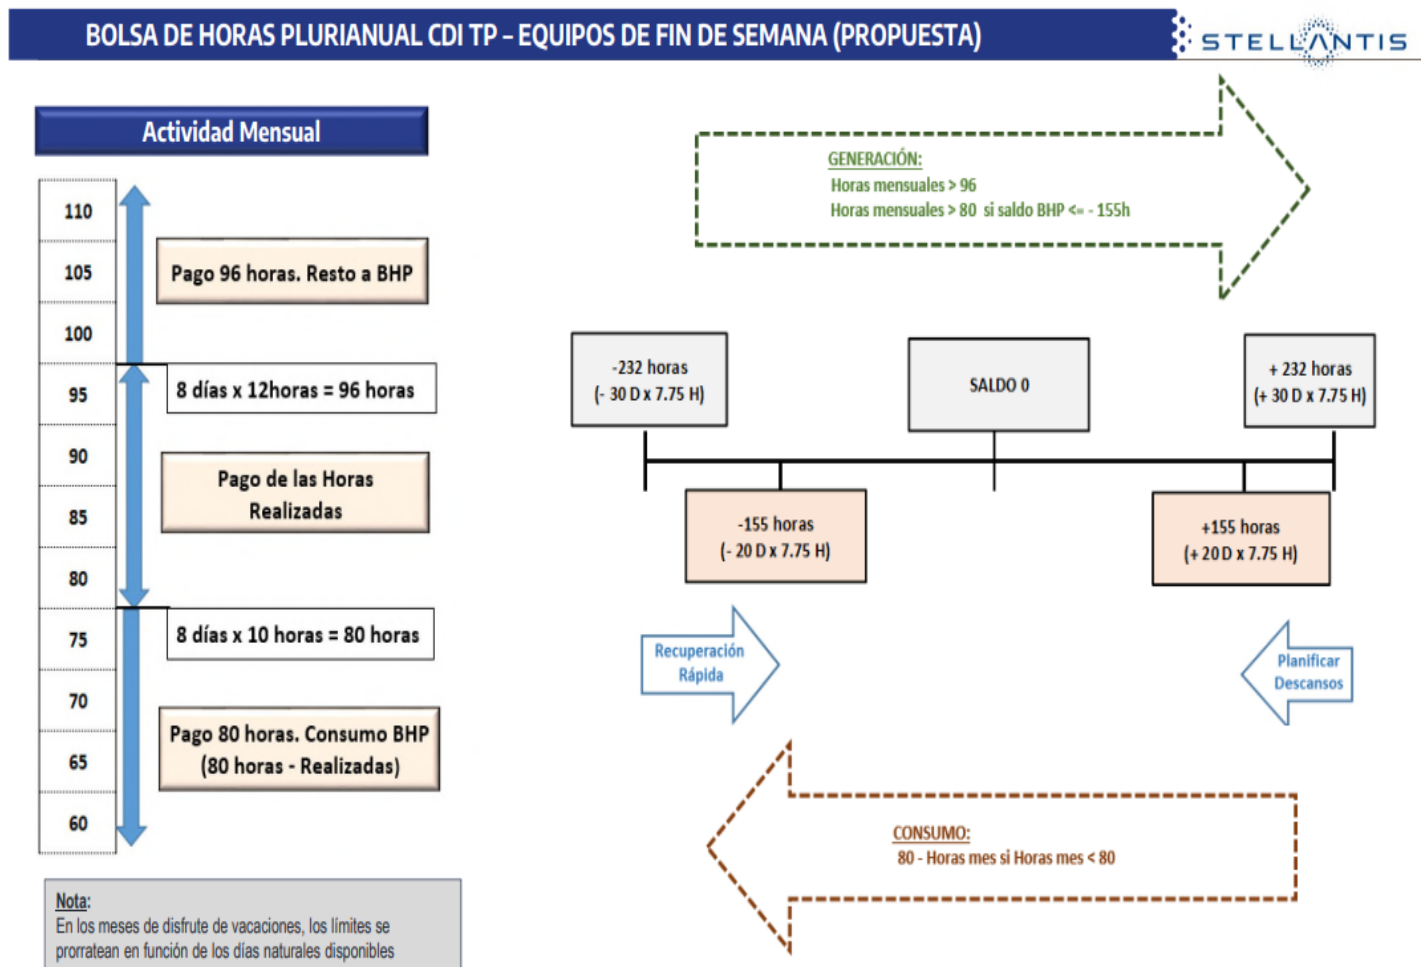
BOLSA DE HORAS PLURIANUAL CDI TP – EQUIPOS DE FIN DE SEMANA (PROPUESTA)

STELLANTIS

Actividad Mensual

110
105
100
95
90
85
80
75
70
65
60

Pago 96 horas. Resto a BHP

8 días x 12horas = 96 horas

Pago de las Horas Realizadas

8 días x 10 horas = 80 horas

Pago 80 horas. Consumo BHP (80 horas - Realizadas)

GENERACIÓN:
Horas mensuales > 96
Horas mensuales > 80 si saldo BHP <= - 155h

-232 horas
(- 30 D x 7.75 H)

SALDO 0

+ 232 horas
(+ 30 D x 7.75 H)

-155 horas
(- 20 D x 7.75 H)

+155 horas
(+ 20 D x 7.75 H)

Recuperación Rápida

Planificar Descansos

CONSUMO:
80 - Horas mes si Horas mes < 80

Nota:
En los meses de disfrute de vacaciones, los límites se prorratean en función de los días naturales disponibles